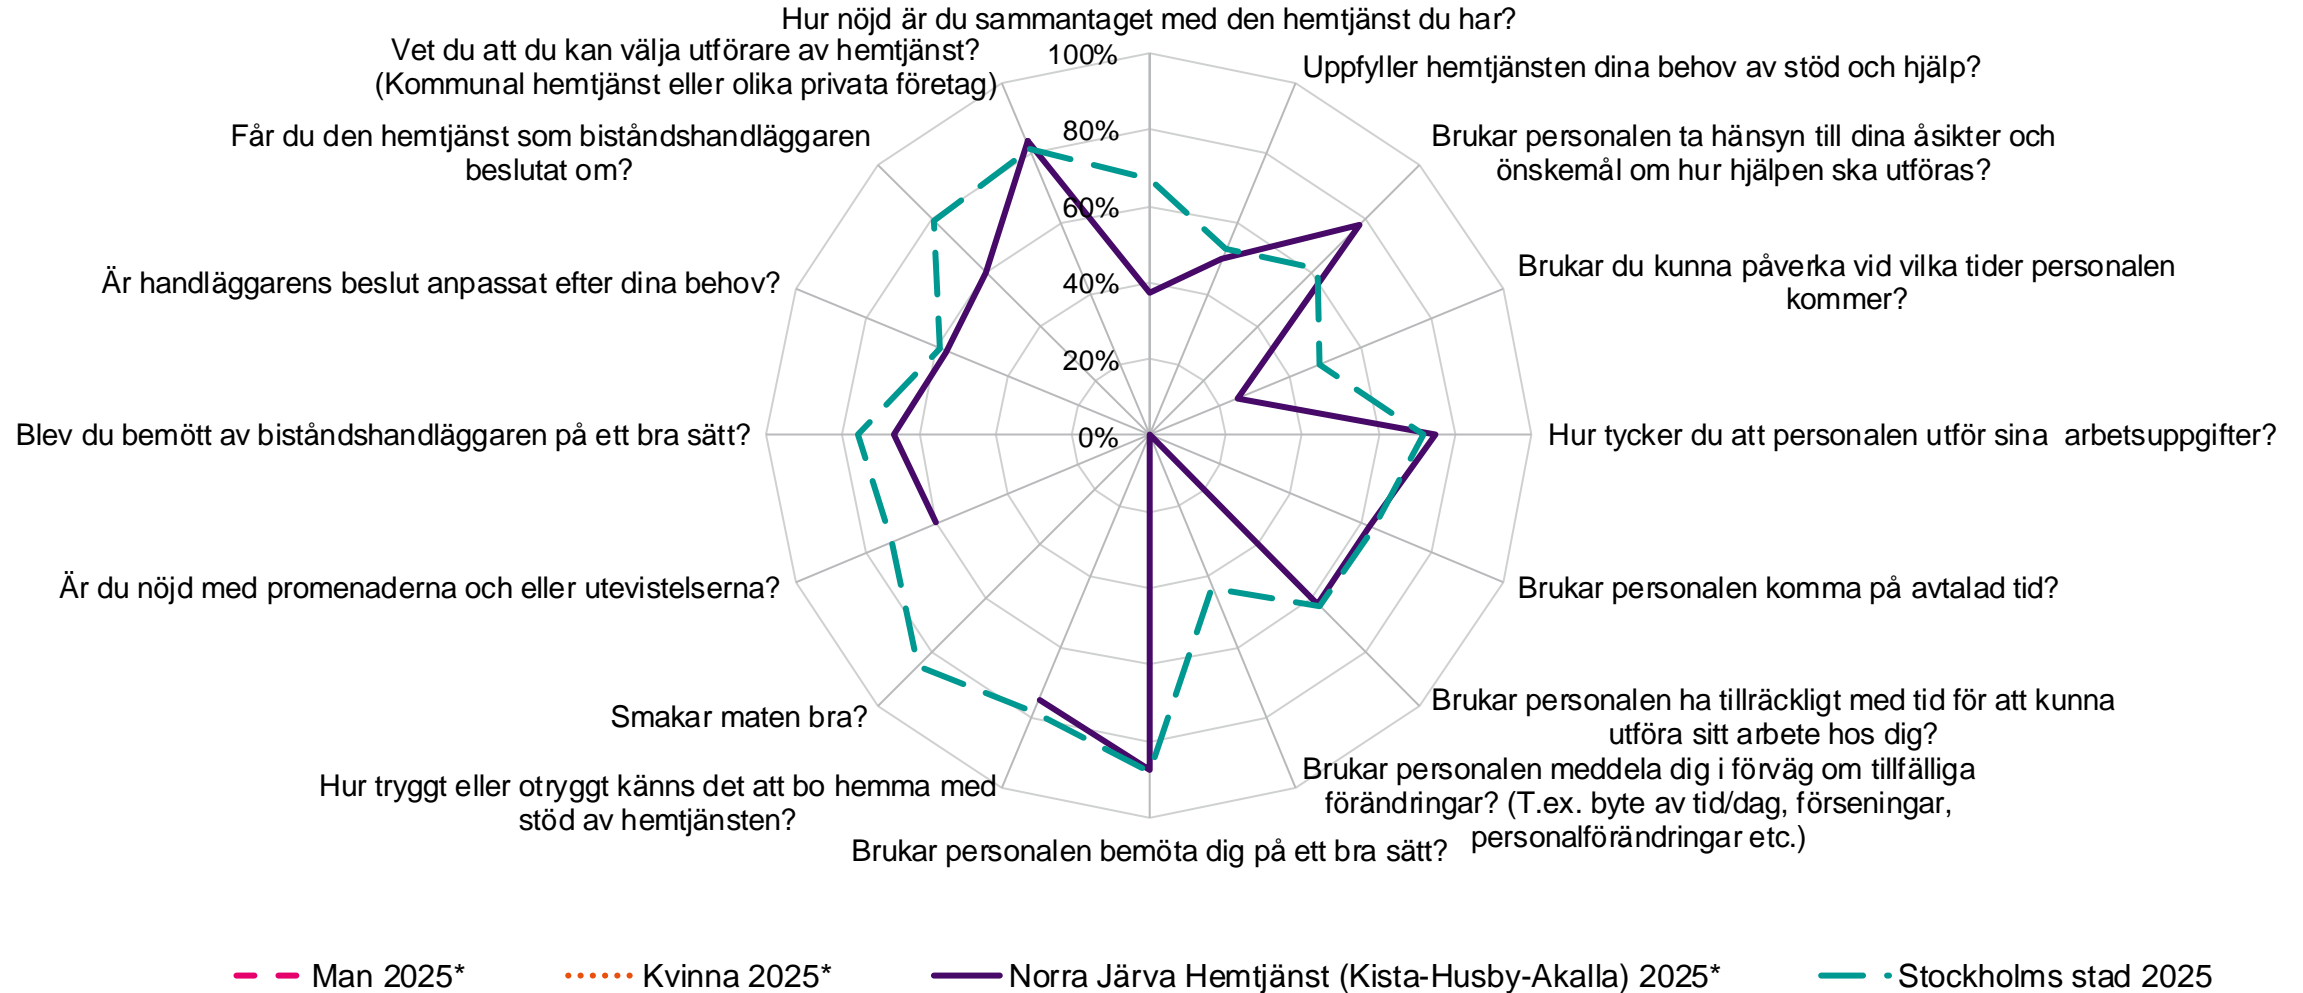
Hur nöjd är du sammantaget med den hemtjänst du har?

Uppfyller hemtjänsten dina behov av stöd och hjälp?

Brukar personalen ta hänsyn till dina åsikter och önskemål om hur hjälpen ska utföras?

Brukar du kunna påverka vid vilka tider personalen kommer?

Hur tycker du att personalen utför sina arbetsuppgifter?

Brukar personalen komma på avtalad tid?

Brukar personalen ha tillräckligt med tid för att kunna utföra sitt arbete hos dig?

Brukar personalen meddela dig i förväg om tillfälliga förändringar? (T.ex. byte av tid/dag, förseningar, personalförändringar etc.)

Brukar personalen bemöta dig på ett bra sätt?

Hur tryggt eller otryggt känns det att bo hemma med stöd av hemtjänsten?

Smakar maten bra?

Är du nöjd med promenaderna och eller utevistelserna?

Blev du bemött av biståndshandläggaren på ett bra sätt?

Är handläggarens beslut anpassat efter dina behov?

Får du den hemtjänst som biståndshandläggaren beslutat om?

Vet du att du kan välja utförare av hemtjänst? (Kommunal hemtjänst eller olika privata företag)

100%
80%
60%
40%
20%
0%

Man 2025*
Kvinna 2025*
Norra Järva Hemtjänst (Kista-Husby-Akalla) 2025*
Stockholms stad 2025